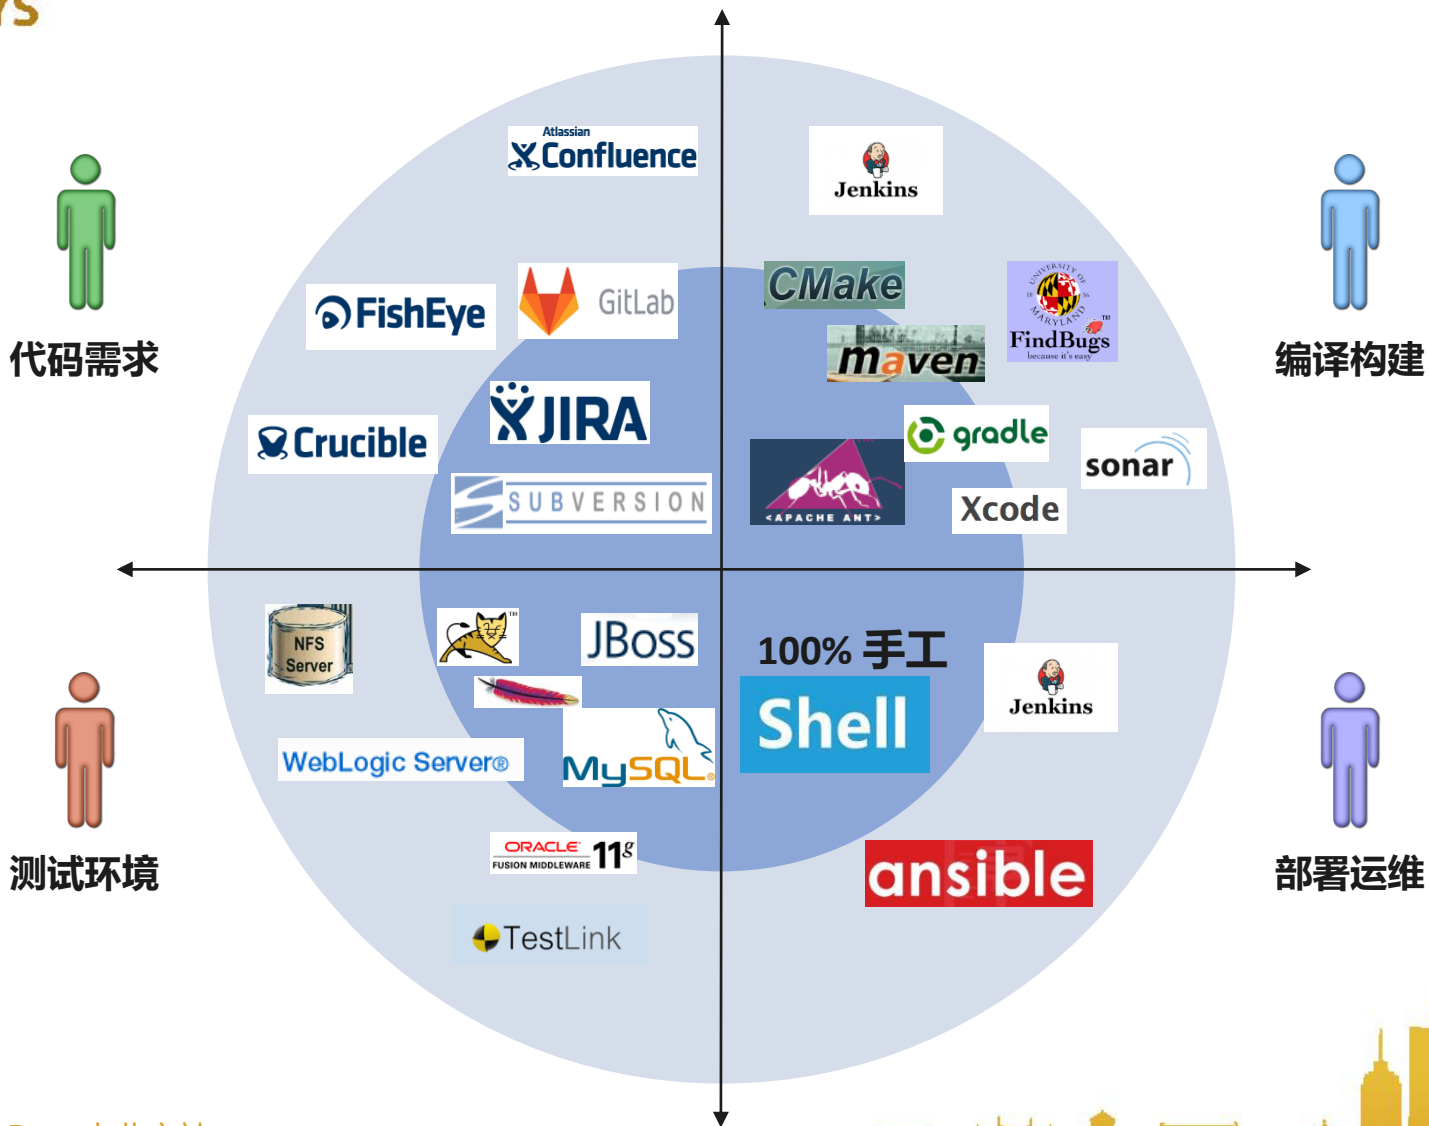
Atlassian Confluence

Jenkins

代码需求

编译构建

FishEye

GitLab

CMake

UNIVERSITY OF MARYLAND FindBugs because it's easy

maven

JIRA

Crucible

gradle

sonar

SUBVERSION

<APACHE ANT>

Xcode

NFS Server

JBoss

100% 手工

Jenkins

Shell

WebLogic Server®

MySQL

测试环境

部署运维

ORACLE FUSION MIDDLEWARE 11g

ansible

TestLink